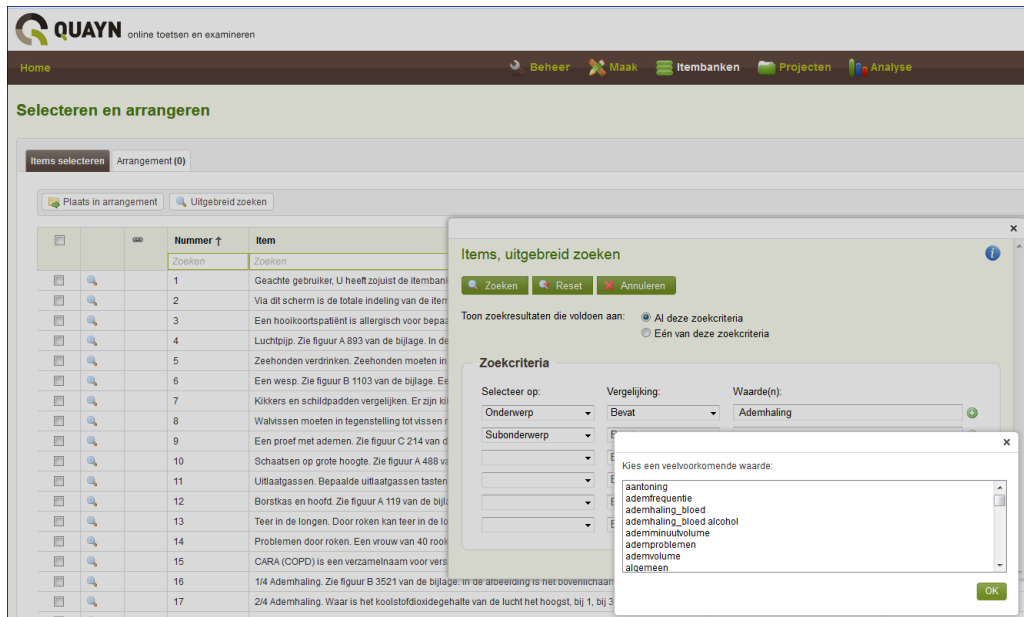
QUAYN online toetsen en examineren

Home

Beheer Maak Itembanken Projecten Analyse

Selecteren en arrangeren

Items selecteren Arrangement (0)

Plaats in arrangement Uitgebreid zoeken

| | | | Nummer † | Item |
|---|---|---|---|---|
| | | | Zoeken | Zoeken |
| | | | 1 | Geachte gebruiker, U heeft zojuist de itembanl |
| | | | 2 | Via dit scherm is de totale indeling van de item |
| | | | 3 | Een hooikoortspatiënt is allergisch voor bepaa |
| | | | 4 | Luchtpijp. Zie figuur A 893 van de bijlage. In de |
| | | | 5 | Zeehonden verdrinken. Zeehonden moeten in |
| | | | 6 | Een wesp. Zie figuur B 1103 van de bijlage. Eer |
| | | | 7 | Kikkers en schildpadden vergelijken. Er zijn ki |
| | | | 8 | Walvissen moeten in tegenstelling tot vissen r |
| | | | 9 | Een proef met ademen. Zie figuur C 214 van d |
| | | | 10 | Schaatsen op grote hoogte. Zie figuur A 488 va |
| | | | 11 | Uitlaatgassen. Bepaalde uitlaatgassen tasten |
| | | | 12 | Borstkas en hoofd. Zie figuur A 119 van de bijla |
| | | | 13 | Teer in de longen. Door roken kan teer in de lo |
| | | | 14 | Problemen door roken. Een vrouw van 40 rook |
| | | | 15 | CARA (COPD) is een verzamelnaam voor vers |
| | | | 16 | 1/4 Ademhaling. Zie figuur B 3521 van de bijlage. In de afbeelding is het bovenlichaam |
| | | | 17 | 2/4 Ademhaling. Waar is het koolstofdioxidegehalte van de lucht het hoogst, bij 1, bij 3 |

×

Items, uitgebreid zoeken

Zoeken Reset Annuleren

Toon zoekresultaten die voldoen aan:
Al deze zoekcriteria
Eén van deze zoekcriteria

Zoekcriteria

| Selecteer op: | Vergelijking: | Waarde(n): |
|---|---|---|
| Onderwerp | Bevat | Ademhaling |
| Subonderwerp | B | |

×

Kies een veelvoorkomende waarde:

aantoning
ademfrequentie
ademhaling_bloed
ademhaling_bloed alcohol
ademminuutvolume
ademproblemen
ademvolume
algemeen

OK